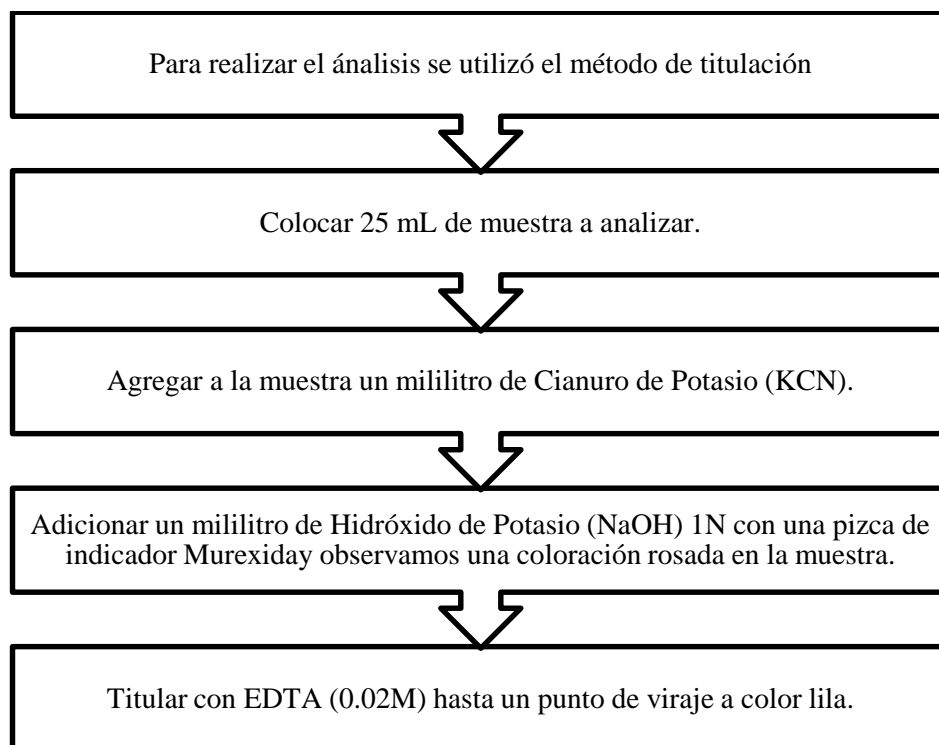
Para realizar el ánalisis se utilizó el método de titulación

Colocar 25 mL de muestra a analizar.

Agregar a la muestra un mililitro de Cianuro de Potasio (KCN).

Adicionar un mililitro de Hidróxido de Potasio (NaOH) 1N con una pizca de indicador Murexiday observamos una coloración rosada en la muestra.

Titular con EDTA (0.02M) hasta un punto de viraje a color lila.